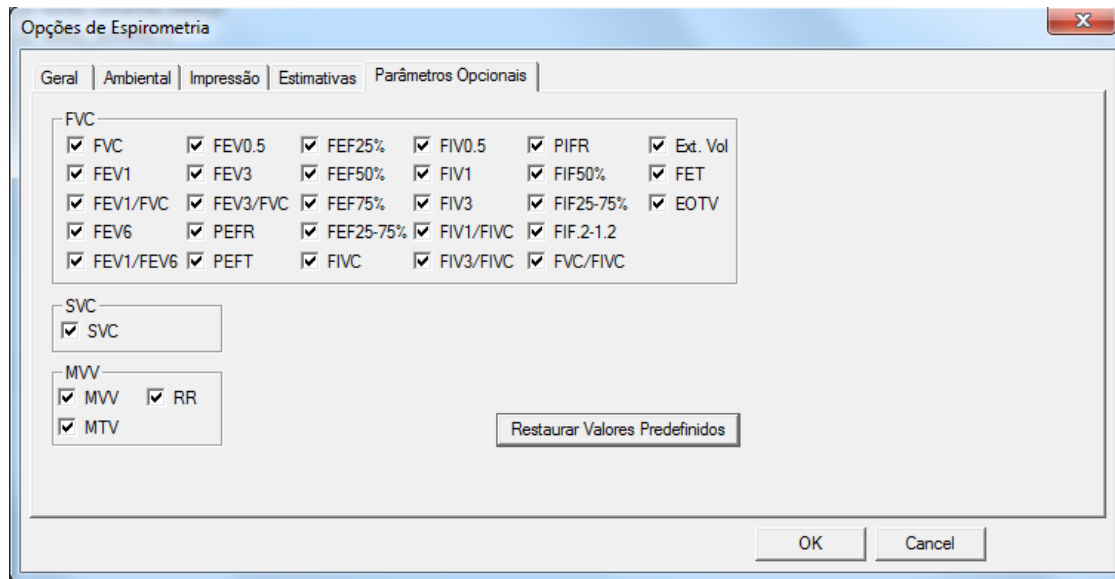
Opções de Espirometria

Geral | Ambiental | Impressão | Estimativas | Parâmetros Opcionais

FVC

FVC
FEV1
FEV1/FVC
FEV6
FEV1/FEV6

FEV0.5
FEV3
FEV3/FVC
PEFR
PEFT

FEF25%
FEF50%
FEF75%
FEF25-75%
FIVC

FIV0.5
FIV1
FIV3
FIV1/FIVC
FIV3/FIVC

PIFR
FIF50%
FIF25-75%
FIF.2-1.2
FVC/FIVC

Ext. Vol
FET
EOTV

SVC

SVC

MVV

MVV
RR
MTV

Restaurar Valores Predefinidos

OK
Cancel